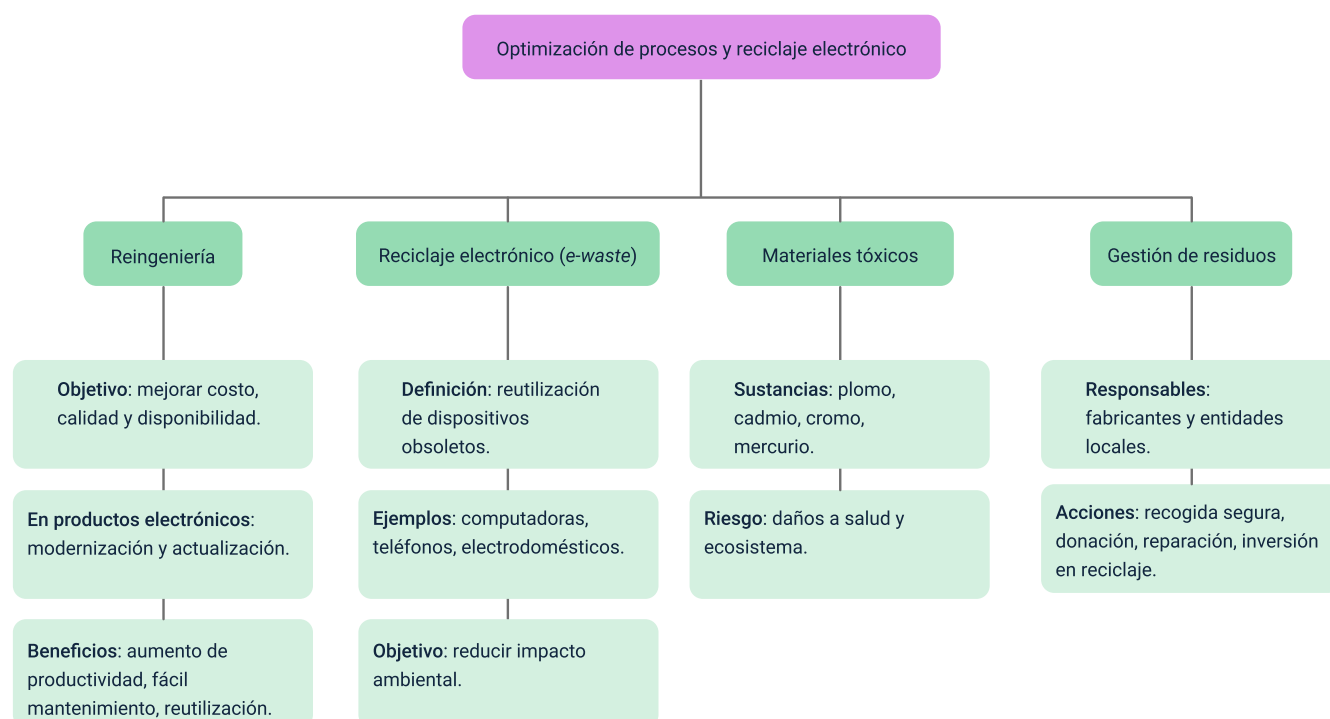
Optimización de procesos y reciclaje electrónico

Reingeniería

Objetivo: mejorar costo, calidad y disponibilidad.

En productos electrónicos: modernización y actualización.

Beneficios: aumento de productividad, fácil mantenimiento, reutilización.

Reciclaje electrónico (e-waste)

Definición: reutilización de dispositivos obsoletos.

Ejemplos: computadoras, teléfonos, electrodomésticos.

Objetivo: reducir impacto ambiental.

Materiales tóxicos

Sustancias: plomo, cadmio, cromo, mercurio.

Riesgo: daños a salud y ecosistema.

Gestión de residuos

Responsables: fabricantes y entidades locales.

Acciones: recogida segura, donación, reparación, inversión en reciclaje.